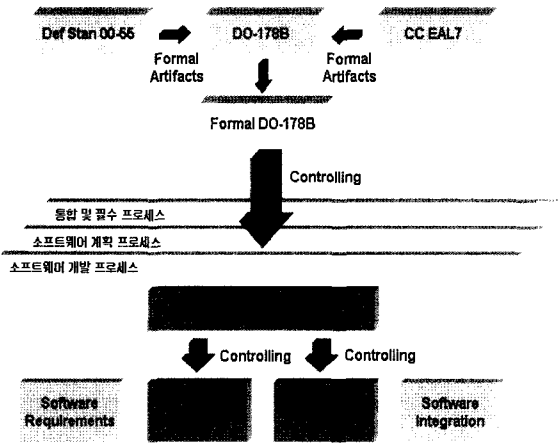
Def Stan 00-55

DO-178B

CC EAL7

Formal Artifacts

Formal Artifacts

Formal DO-178B

Controlling

통합 및 필수 프로세스

소프트웨어 계획 프로세스

소프트웨어 개발 프로세스

Controlling

Controlling

Software Requirements

Software Integration